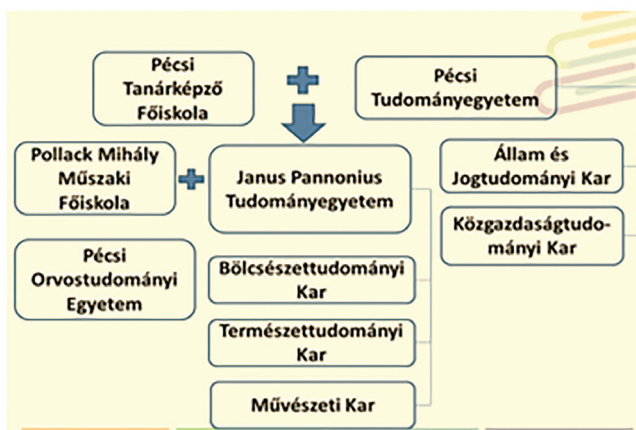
Pécsi Tanárképző Főiskola

Pécsi Tudományegyetem

Pollack Mihály Műszaki Főiskola

Janus Pannonius Tudományegyetem

Állam és Jogtudományi Kar

Közgazdaságtudományi Kar

Pécsi Orvostudományi Egyetem

Bölcsészettudományi Kar

Természettudományi Kar

Művészeti Kar